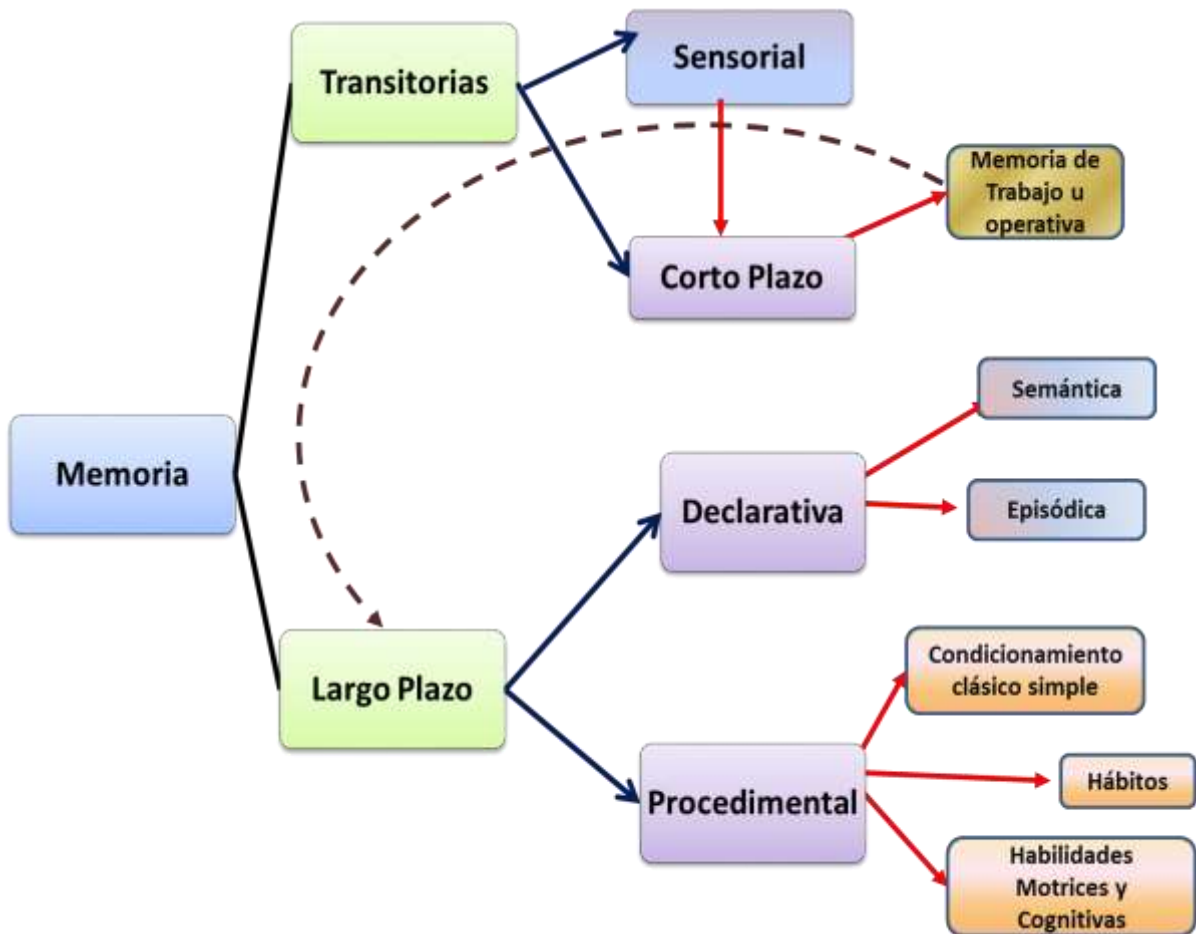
Memoria

Transitorias

Sensorial

Corto Plazo

Memoria de Trabajo u operativa

Largo Plazo

Declarativa

Semántica

Episódica

Procedimental

Condicionamiento clásico simple

Hábitos

Habilidades Motrices y Cognitivas